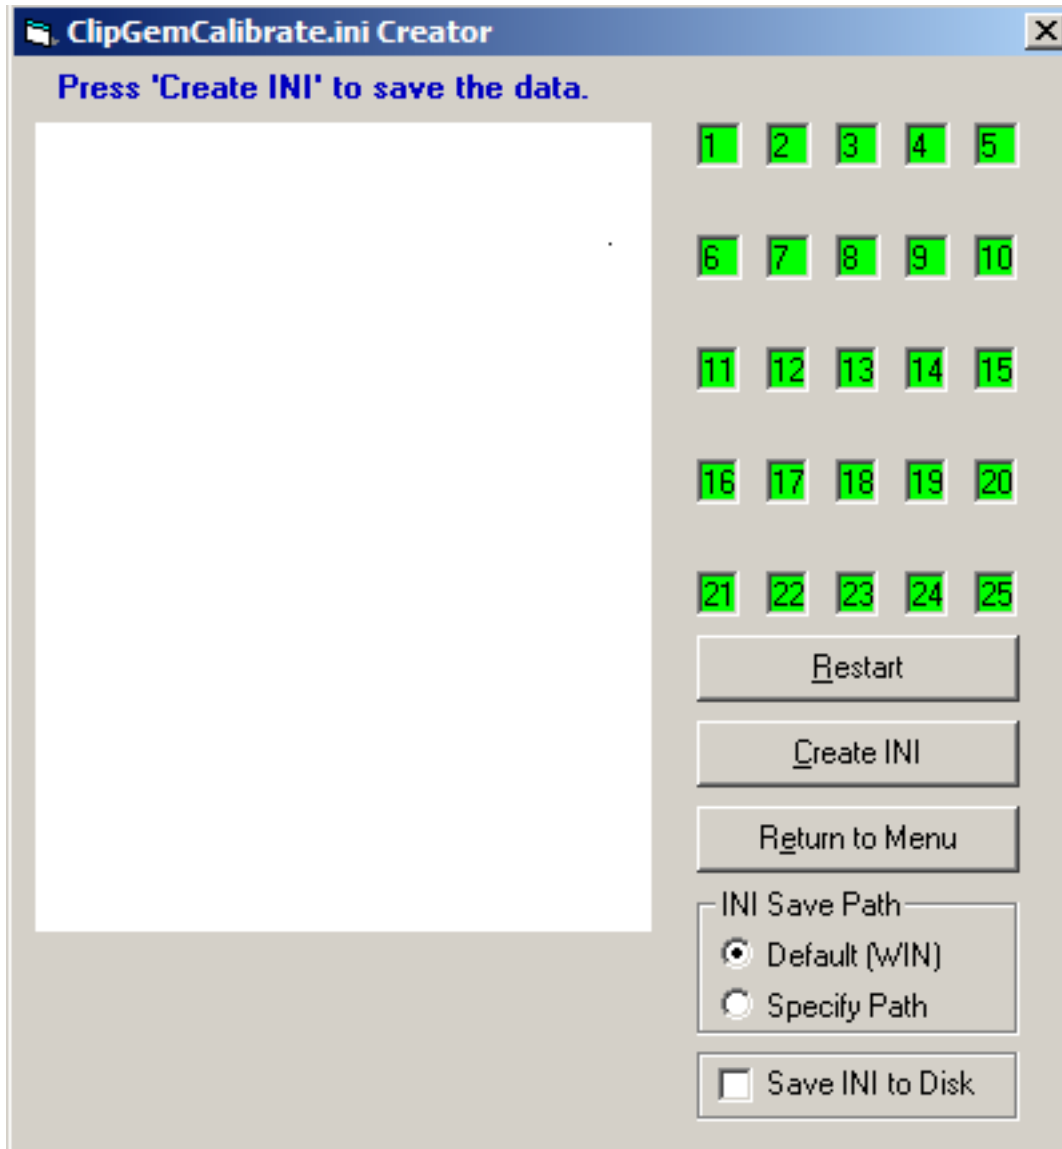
ClipGemCalibrate.ini Creator

X

Press 'Create INI' to save the data.

1 2 3 4 5

6 7 8 9 10

11 12 13 14 15

16 17 18 19 20

21 22 23 24 25

Restart

Create INI

Return to Menu

INI Save Path

Default (WIN)

Specify Path

Save INI to Disk